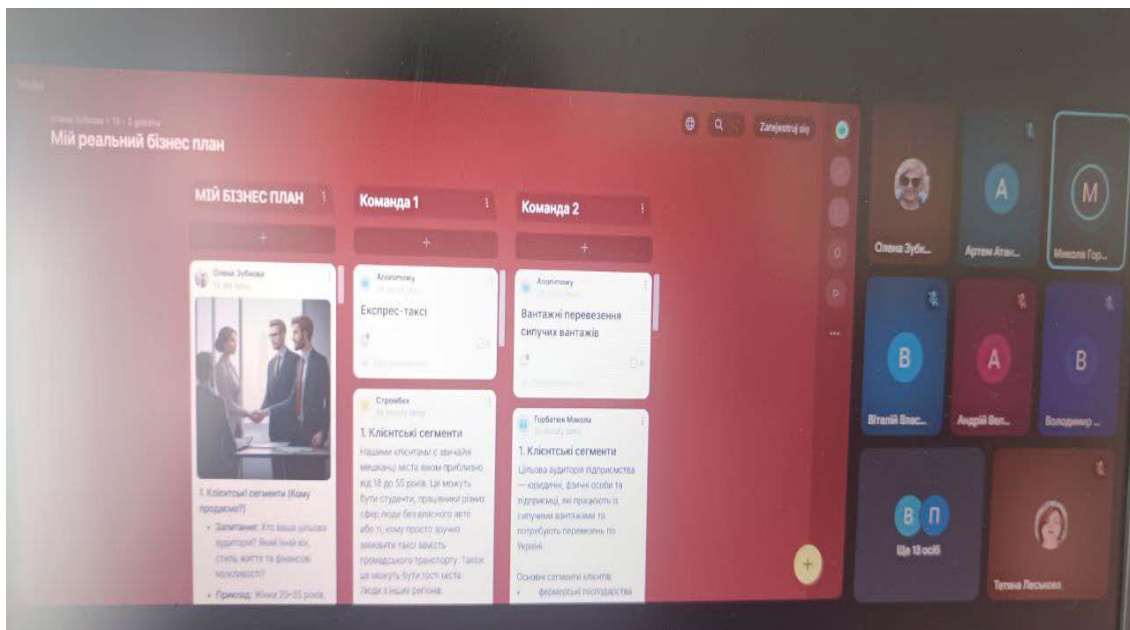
Олена Зубкова • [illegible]

Мій реальний бізнес план

Zarejestruj się

МІЙ БІЗНЕС ПЛАН

Команда 1

Команда 2

+

+

+

Олена Зубкова
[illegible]

1. Клієнтські сегменти (Кому продаємо?)

• Запитання: Хто ваша цільова аудиторія? Який їхній вік, стиль життя та фінансові можливості?

• Приклад: Жінки 20–35 років, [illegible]

Anonimowy
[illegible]

Експрес-таксі

Anonimowy
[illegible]

Вантажні перевезення сипучих вантажів

Стромбек
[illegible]

1. Клієнтські сегменти

Нашими клієнтами є звичайні мешканці міста віком приблизно від 18 до 55 років. Це можуть бути студенти, працівники різних сфер, люди без власного авто або ті, кому просто зручно замовити таксі замість громадського транспорту. Також це можуть бути гості міста, люди з інших регіонів.

Горбатюк Микола
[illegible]

1. Клієнтські сегменти

Цільова аудиторія підприємства — юридичні, фізичні особи та підприємці, які працюють із сипучими вантажами та потребують перевезень по Україні.

Основні сегменти клієнтів:

• фермерські господарства

Олена Зубк...

A
Артем Атан...

M
Микола Гор...

B
Віталій Влас...

A
Андрій Вел...

B
Володимир ...

B П
Ще 13 осіб

Тетяна Лесьєва